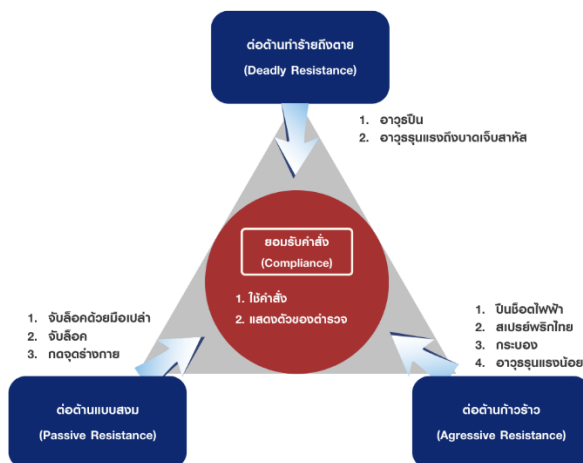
ต่อต้านทำร้ายถึงตาย
(Deadly Resistance)

1. อาวุธปืน
2. อาวุธรุนแรงถึงบาดเจ็บสาหัส

ยอมรับคำสั่ง
(Compliance)

1. ใช้คำสั่ง
2. แสดงตัวของตำรวจ

1. จับล็อคด้วยมือเปล่า
2. จับล็อค
3. กดจุดร่างกาย

1. ปืนช็อตไฟฟ้า
2. สเปรย์พริกไทย
3. กระบอง
4. อาวุธรุนแรงน้อย

ต่อต้านแบบสงบ
(Passive Resistance)

ต่อต้านก้าวร้าว
(Agressive Resistance)